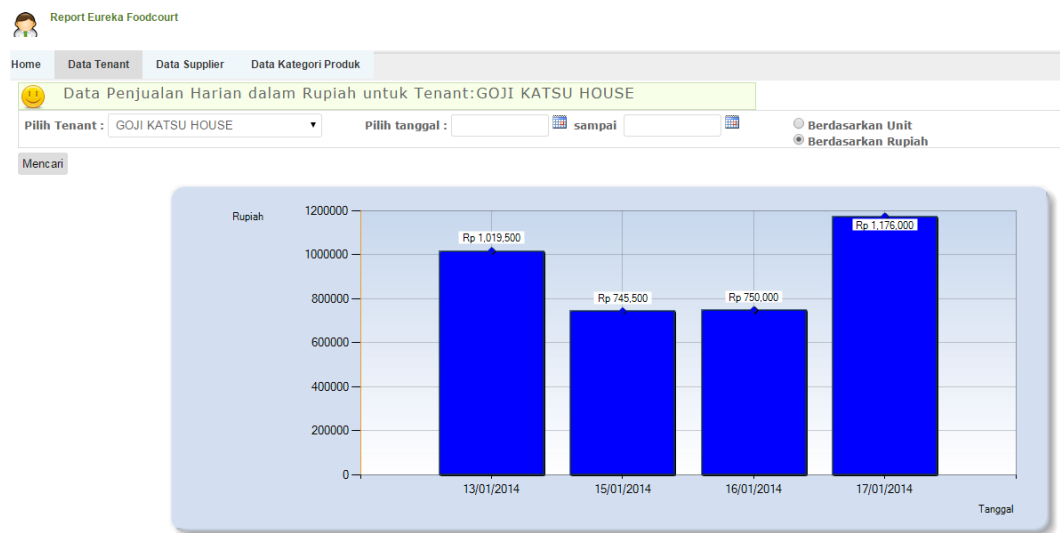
Report Eureka Foodcourt

Home | Data Tenant | Data Supplier | Data Kategori Produk

Data Penjualan Harian dalam Rupiah untuk Tenant:GOJI KATSU HOUSE

Pilih Tenant : GOJI KATSU HOUSE

Pilih tanggal : sampai

Berdasarkan Unit
Berdasarkan Rupiah

Mencari

Rupiah

1200000
1000000
800000
600000
400000
200000
0

Rp 1,019,500
Rp 745,500
Rp 750,000
Rp 1,176,000

13/01/2014
15/01/2014
16/01/2014
17/01/2014

Tanggal